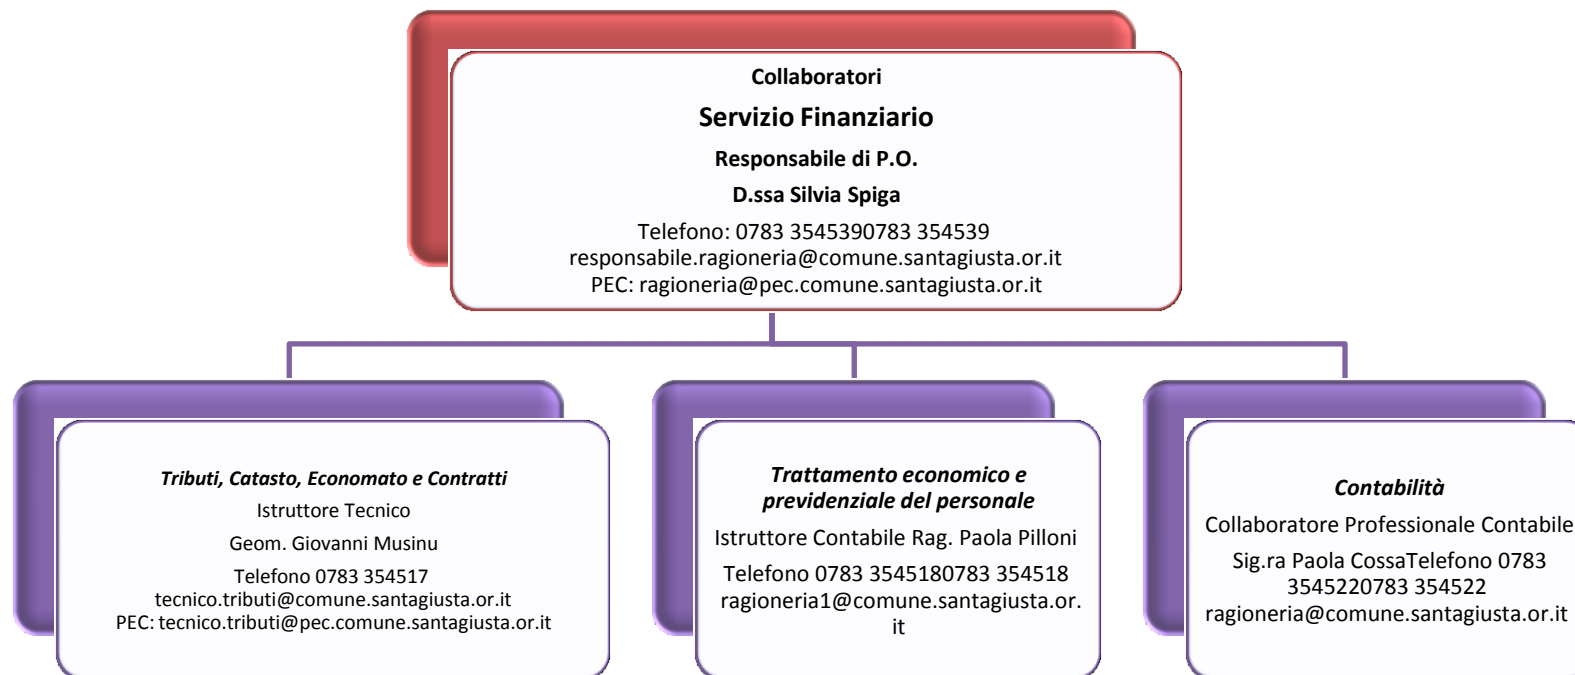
Collaboratori

Servizio Finanziario

Responsabile di P.O.

D.ssa Silvia Spiga

Telefono: 0783 3545390783 354539
responsabile.ragioneria@comune.santagiusta.or.it
PEC: ragioneria@pec.comune.santagiusta.or.it

*Tributi, Catasto, Economato e Contratti*

Istruttore Tecnico

Geom. Giovanni Musinu

Telefono 0783 354517
tecnico.tributi@comune.santagiusta.or.it
PEC: tecnico.tributi@pec.comune.santagiusta.or.it

*Trattamento economico e previdenziale del personale*

Istruttore Contabile Rag. Paola Pilloni

Telefono 0783 3545180783 354518
ragioneria1@comune.santagiusta.or.it

*Contabilità*

Collaboratore Professionale Contabile

Sig.ra Paola CossaTelefono 0783 3545220783 354522
ragioneria@comune.santagiusta.or.it